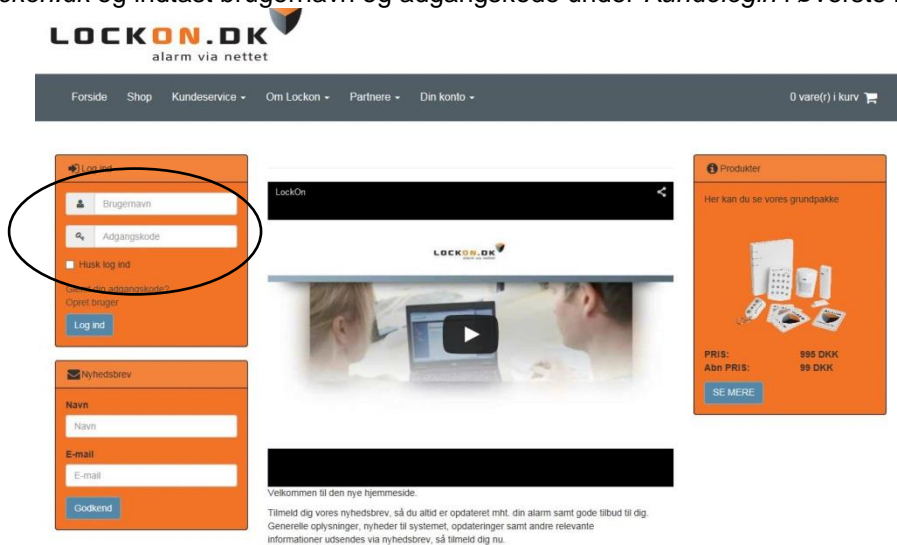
ockenlick og indtast brugernavn og adgangskode under Kundelogin i øverste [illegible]

LOCKON.DK
alarm via nettet

Forside Shop Kundeservice Om Lockon Partnere Din konto

0 vare(r) i kurv

Log ind

Brugernavn

Adgangskode

Husk log ind

Glemt din adgangskode?
Opret bruger

Log ind

Nyhedsbrev

Navn

Navn

E-mail

E-mail

Godkend

LockOn

LOCKON.DK

Velkommen til den nye hjemmeside.

Tilmeld dig vores nyhedsbrev, så du altid er opdateret mht. din alarm samt gode tilbud til dig. Generelle oplysninger, nyheder til systemet, opdateringer samt andre relevante informationer udsendes via nyhedsbrev, så tilmeld dig nu.

Produkter

Her kan du se vores grundpakke

PRIS: 995 DKK
Abn PRIS: 99 DKK

SE MERE